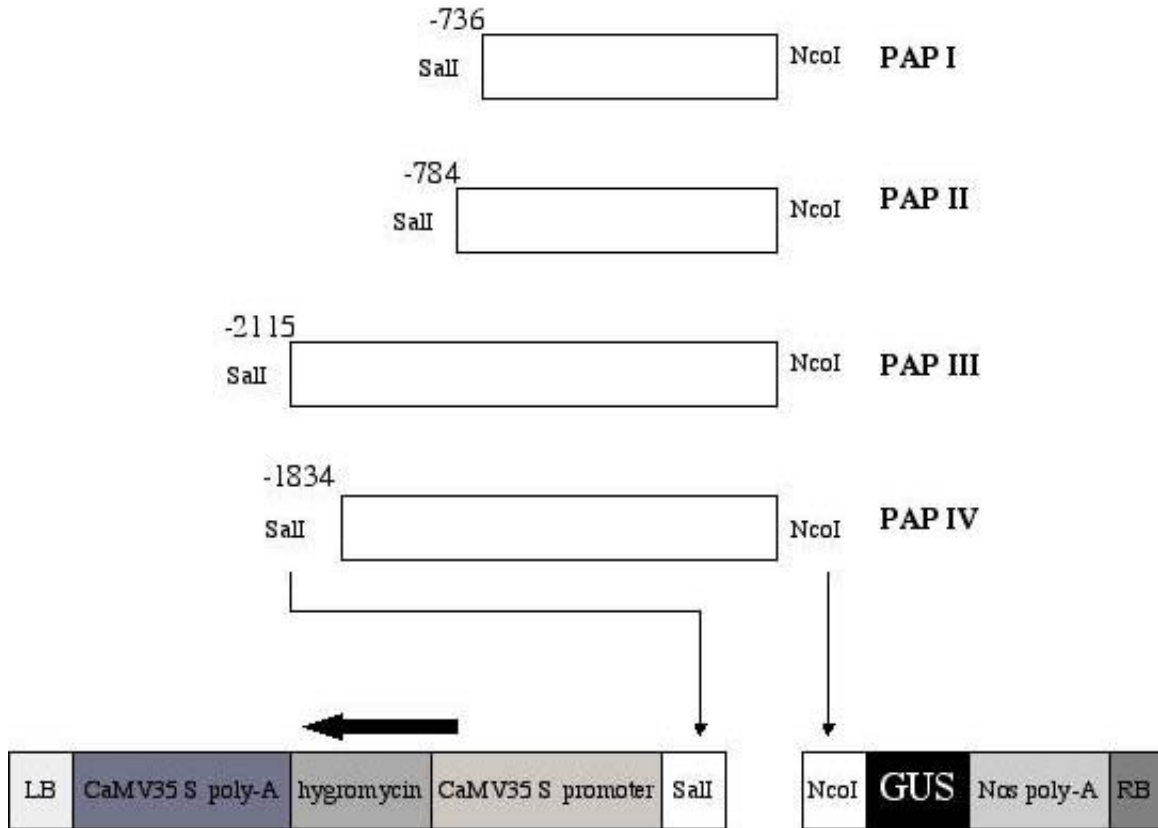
-736
SalI NcoI PAP I

-784
SalI NcoI PAP II

-2115
SalI NcoI PAP III

-1834
SalI NcoI PAP IV

| LB | CaMV35 S poly-A | hygromycin | CaMV35 S promoter | SalI |
|---|---|---|---|---|

| NcoI | GUS | Nos poly-A | RB |
|---|---|---|---|